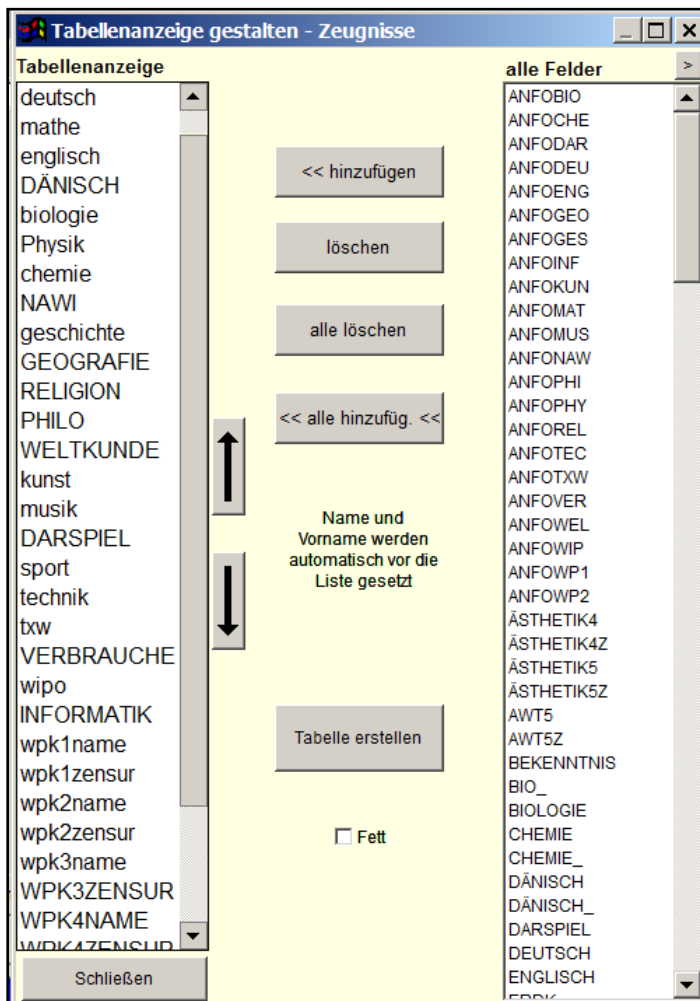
Tabellenanzeige gestalten - Zeugnisse

Tabellenanzeige

deutsch
mathe
englisch
DÄNISCH
biologie
Physik
chemie
NAWI
geschichte
GEOGRAFIE
RELIGION
PHILO
WELTKUNDE
kunst
musik
DARSPIEL
sport
technik
txw
VERBRAUCHE
wipo
INFORMATIK
wpk1name
wpk1zensur
wpk2name
wpk2zensur
wpk3name
WPK3ZENSUR
WPK4NAME
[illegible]

Schließen

<< hinzufügen

löschen

alle löschen

<< alle hinzufüg. <<

Name und Vorname werden automatisch vor die Liste gesetzt

Tabelle erstellen

Fett

alle Felder

ANFOBIO
ANFOCHE
ANFODAR
ANFODEU
ANFOENG
ANFOGEO
ANFOGES
ANFOINF
ANFOKUN
ANFOMAT
ANFOMUS
ANFONAW
ANFOPHI
ANFOPHY
ANFOREL
ANFOTEC
ANFOTXW
ANFOVER
ANFOWEL
ANFOWIP
ANFOWP1
ANFOWP2
ÄSTHETIK4
ÄSTHETIK4Z
ÄSTHETIK5
ÄSTHETIK5Z
AWT5
AWT5Z
BEKENNTNIS
BIO_
BIOLOGIE
CHEMIE
CHEMIE_
DÄNISCH
DÄNISCH_
DARSPIEL
DEUTSCH
ENGLISCH
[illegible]